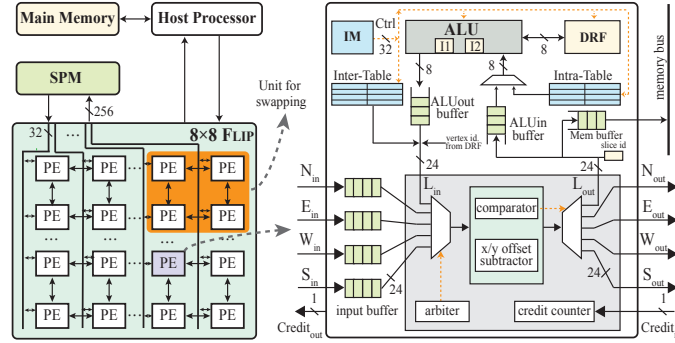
Main Memory
Host Processor
SPM
256
32
8×8 FLIP
Unit for swapping
PE PE PE PE
PE PE PE PE
PE PE PE PE
PE PE PE PE
IM
Ctrl
32
ALU
I1 I2
8
DRF
memory bus
Inter-Table
8
8
Intra-Table
ALUout buffer
vertex id from DRF
ALUin buffer
Mem buffer
slice id
24
$N_{in}$
$E_{in}$
$W_{in}$
$S_{in}$
$L_{in}$
$L_{out}$
comparator
x/y offset subtractor
$N_{out}$
$E_{out}$
$W_{out}$
$S_{out}$
24
24
1
input buffer
arbiter
credit counter
1
$Credit_{out}$
$Credit_{in}$